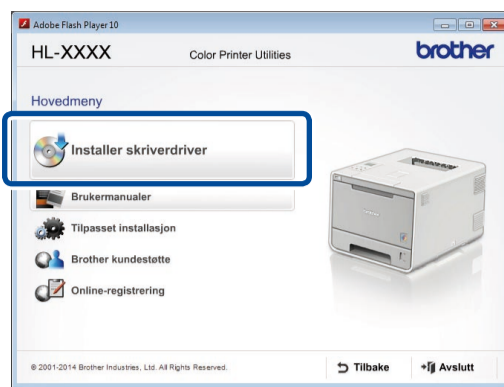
Adobe Flash Player 10

HL-XXXX

Color Printer Utilities

brother

Hovedmeny

Installer skriverdriver

Brukermanualer

Tilpasset installasjon

Brother kundestøtte

Online-registrering

© 2001-2014 Brother Industries, Ltd. All Rights Reserved.

Tilbake

Avslutt